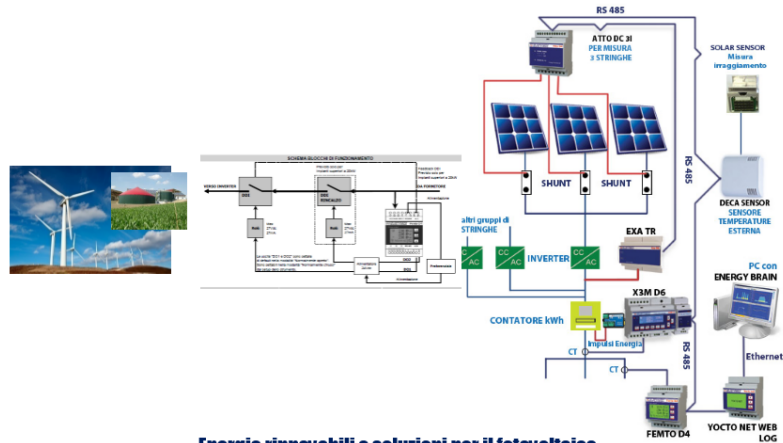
RS 485

ATTO DC 3I
PER MISURA
3 STRINGHE

SOLAR SENSOR
Misura
irraggiamento

SCHEMA BLOCCHI DI FUNZIONAMENTO

VERSO INVERTER

DA FORNITORE

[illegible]

SHUNT

SHUNT

RS 485

DECA SENSOR
SENSORE
TEMPERATURE
ESTERNA

altri gruppi di
STRINGHE

CC
AC

CC
AC

INVERTER

CC
AC

EXA TR

PC con
ENERGY BRAIN

X3M D6

CONTATORE kWh

Impulsi Energia

RS 485

Ethernet

CT

CT

FEMTO D4

YOCTO NET WEB
LOG

Energie rinnovabili e soluzioni per il fotovoltaico